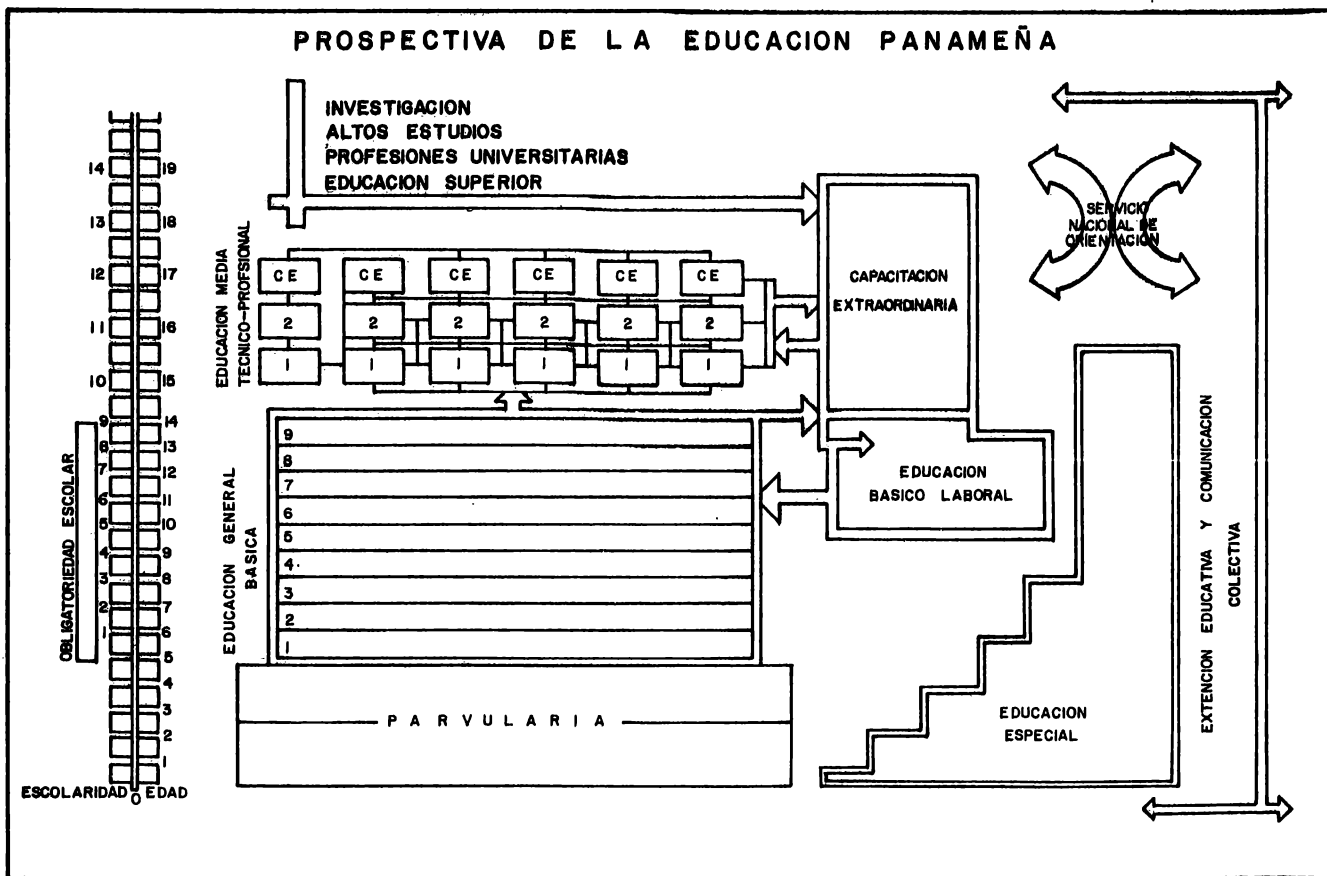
PROSPECTIVA DE LA EDUCACION PANAMEÑA

INVESTIGACION
ALTOS ESTUDIOS
PROFESIONES UNIVERSITARIAS
EDUCACION SUPERIOR

14 19
13 18
12 17
11 16
10 15
9 14
8 13
7 12
6 11
5 10
4 9
3 8
2 7
1 6
5
4
3
2
1
ESCOLARIDAD 0 EDAD

OBLIGATORIEDAD ESCOLAR

EDUCACION MEDIA TECNICO-PROFSIONAL

| CE | CE | CE | CE | CE | CE |
|---|---|---|---|---|---|
| 2 | 2 | 2 | 2 | 2 | 2 |
| 1 | 1 | 1 | 1 | 1 | 1 |

CAPACITACION EXTRAORDINARIA

SERVICIO NACIONAL DE ORIENTACION

EDUCACION GENERAL BASICA

9
8
7
6
5
4.
3
2
1

EDUCACION BASICO LABORAL

PARVULARIA

EDUCACION ESPECIAL

EXTENCION EDUCATIVA Y COMUNICACION COLECTIVA